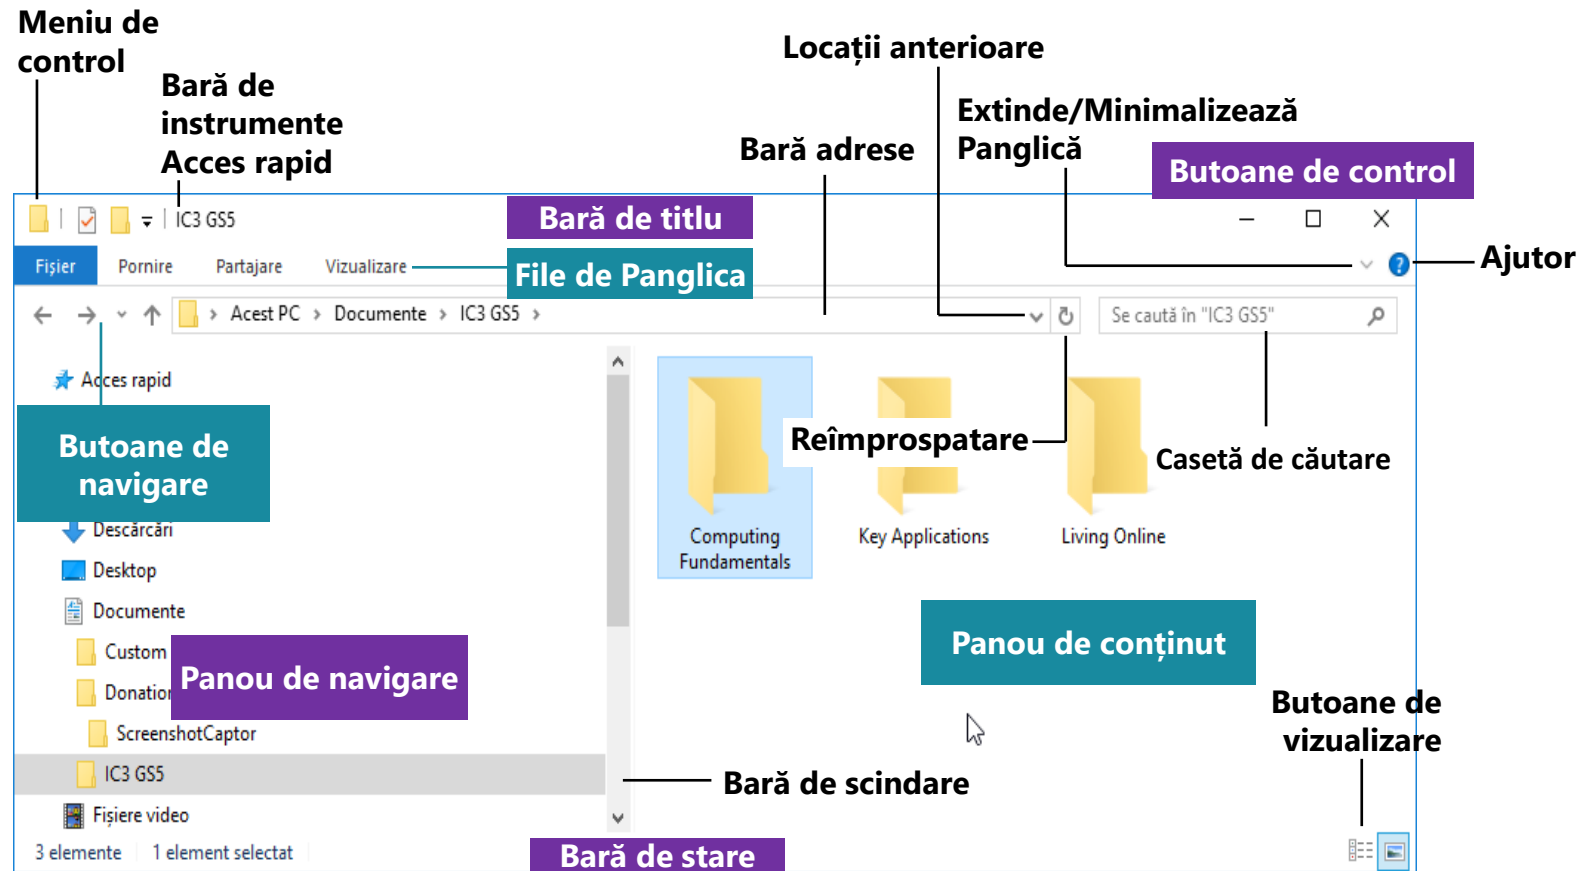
Meniu de control

Bară de instrumente Acces rapid

Locații anterioare

Extinde/Minimalizează Panglică

Bară adrese

Butoane de control

IC3 GS5

Bară de titlu

Fișier Pornire Partajare Vizualizare

File de Panglica

Ajutor

Acest PC › Documente › IC3 GS5 ›

Se caută în "IC3 GS5"

Acces rapid

Butoane de navigare

Reîmprospatare

Casetă de căutare

Computing Fundamentals

Key Applications

Living Online

Descărcări

Desktop

Documente

Custom

Donation

Panou de navigare

ScreenshotCaptor

IC3 GS5

Fișiere video

Panou de conținut

Butoane de vizualizare

Bară de scindare

3 elemente 1 element selectat

Bară de stare